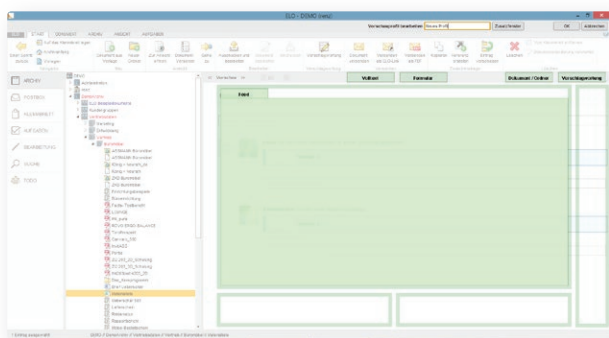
ELO - DEMO (neu)

Vorschlagsrecht bearbeiten

Neues P-45

Zusatzfenster

OK

Abbrechen

START

DOKUMENT

ARCHIV

ANSICHT

AUFGABEN

ARCHIV

POSTBOX

KLEMMBRETT

AUFGABEN

BEARBEITUNG

SUCHE

TODO

Verkaufen

Volltext

Formular

Dokument / Online

Vorschlagsordnung

Feld

Intercolor